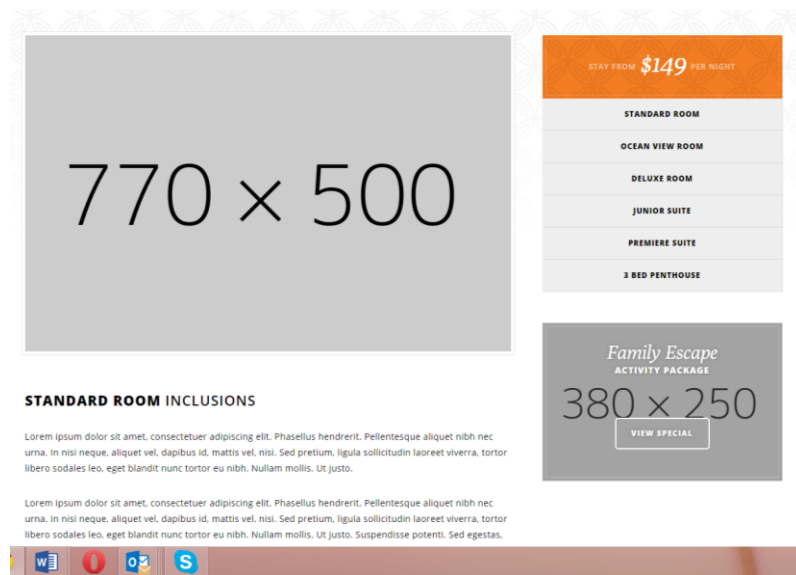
770 × 500

STAY FROM $149 PER NIGHT

STANDARD ROOM

OCEAN VIEW ROOM

DELUXE ROOM

JUNIOR SUITE

PREMIERE SUITE

3 BED PENTHOUSE

Family Escape
ACTIVITY PACKAGE
380 × 250
VIEW SPECIAL

STANDARD ROOM INCLUSIONS

Lorem ipsum dolor sit amet, consectetuer adipiscing elit. Phasellus hendrerit. Pellentesque aliquet nibh nec urna. In nisi neque, aliquet vel, dapibus id, mattis vel, nisi. Sed pretium, ligula sollicitudin laoreet viverra, tortor libero sodales leo, eget blandit nunc tortor eu nibh. Nullam mollis. Ut justo.

Lorem ipsum dolor sit amet, consectetuer adipiscing elit. Phasellus hendrerit. Pellentesque aliquet nibh nec urna. In nisi neque, aliquet vel, dapibus id, mattis vel, nisi. Sed pretium, ligula sollicitudin laoreet viverra, tortor libero sodales leo, eget blandit nunc tortor eu nibh. Nullam mollis. Ut justo. Suspendisse potenti. Sed egestas,